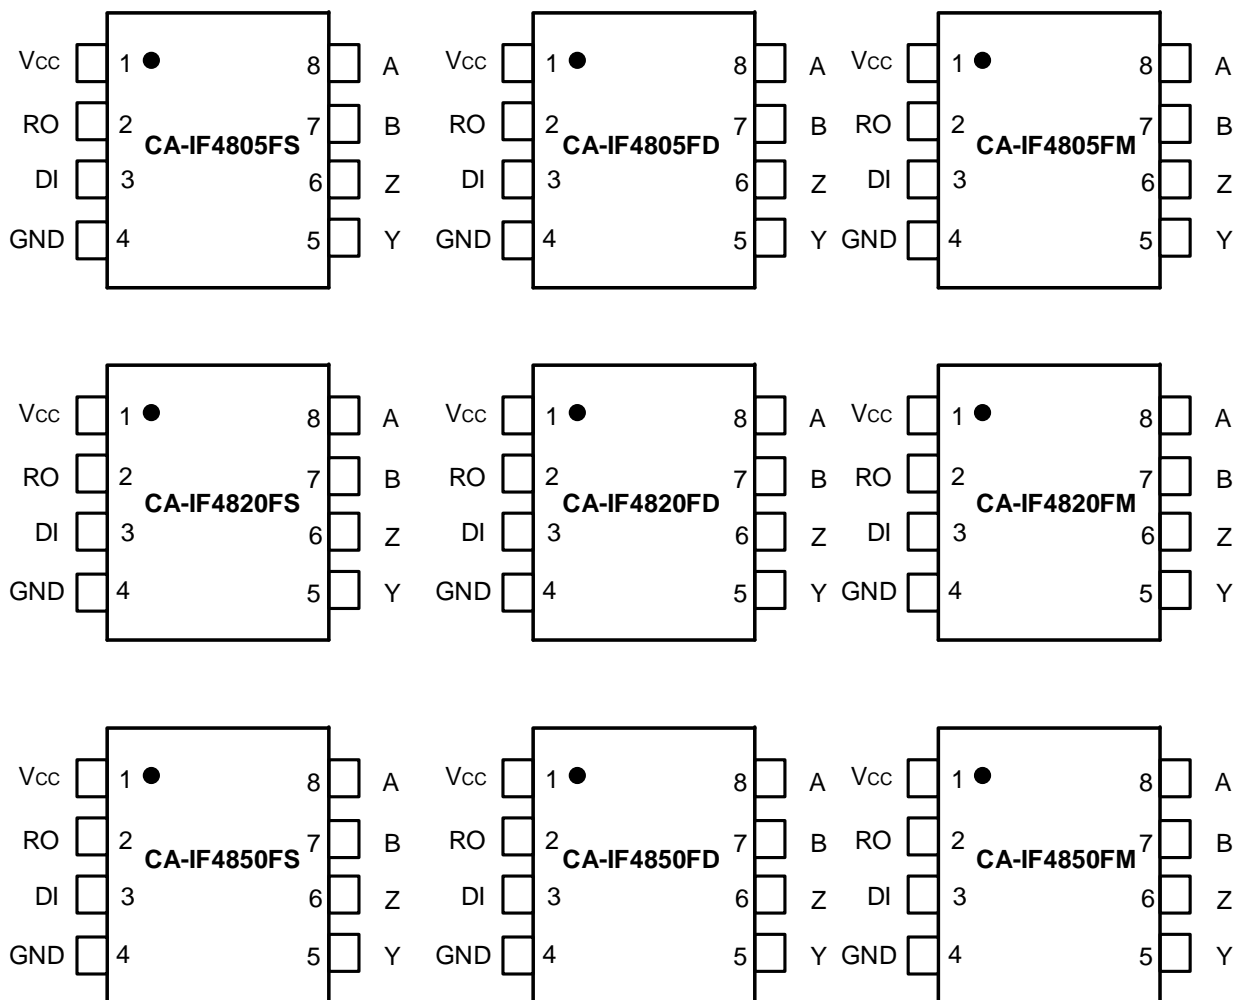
Vcc 1 8 A
RO 2 CA-IF4805FS 7 B
DI 3 6 Z
GND 4 5 Y

Vcc 1 8 A
RO 2 CA-IF4805FD 7 B
DI 3 6 Z
GND 4 5 Y

Vcc 1 8 A
RO 2 CA-IF4805FM 7 B
DI 3 6 Z
GND 4 5 Y

Vcc 1 8 A
RO 2 CA-IF4820FS 7 B
DI 3 6 Z
GND 4 5 Y

Vcc 1 8 A
RO 2 CA-IF4820FD 7 B
DI 3 6 Z
GND 4 5 Y

Vcc 1 8 A
RO 2 CA-IF4820FM 7 B
DI 3 6 Z
GND 4 5 Y

Vcc 1 8 A
RO 2 CA-IF4850FS 7 B
DI 3 6 Z
GND 4 5 Y

Vcc 1 8 A
RO 2 CA-IF4850FD 7 B
DI 3 6 Z
GND 4 5 Y

Vcc 1 8 A
RO 2 CA-IF4850FM 7 B
DI 3 6 Z
GND 4 5 Y